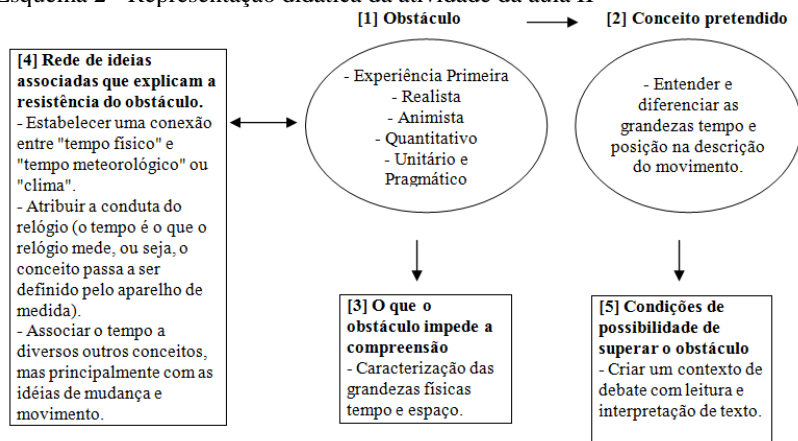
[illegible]

[1] Obstáculo

[2] Conceito pretendido

[4] Rede de ideias associadas que explicam a resistência do obstáculo.
- Estabelecer uma conexão entre "tempo físico" e "tempo meteorológico" ou "clima".
- Atribuir a conduta do relógio (o tempo é o que o relógio mede, ou seja, o conceito passa a ser definido pelo aparelho de medida).
- Associar o tempo a diversos outros conceitos, mas principalmente com as idéias de mudança e movimento.

- Experiência Primeira
- Realista
- Animista
- Quantitativo
- Unitário e Pragmático

- Entender e diferenciar as grandezas tempo e posição na descrição do movimento.

[3] O que o obstáculo impede a compreensão
- Caracterização das grandezas físicas tempo e espaço.

[5] Condições de possibilidade de superar o obstáculo
- Criar um contexto de debate com leitura e interpretação de texto.